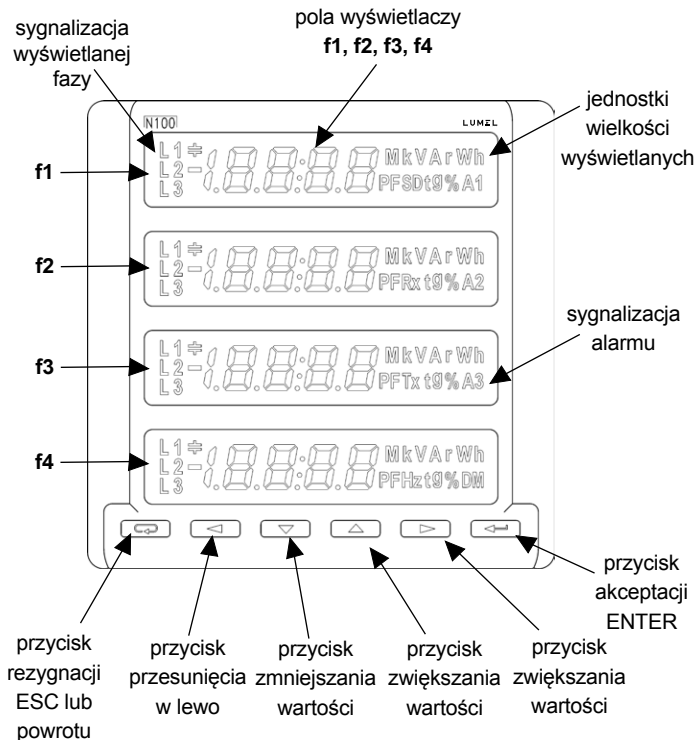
sygnalizacja wyświetlanej fazy

pola wyświetlaczy
**f1, f2, f3, f4**

jednostki wielkości wyświetlanych

N100

LUMEL

f1

L1 L2 L3 1.8.8:8.8 MkVArWh PFSDtg%A1

f2

L1 L2 L3 1.8.8:8.8 MkVArWh PFRxtg%A2

sygnalizacja alarmu

f3

L1 L2 L3 1.8.8:8.8 MkVArWh PFTxtg%A3

f4

L1 L2 L3 1.8.8:8.8 MkVArWh PFHztg%DM

przycisk akceptacji ENTER

przycisk rezygnacji ESC lub powrotu

przycisk przesunięcia w lewo

przycisk zmniejszania wartości

przycisk zwiększania wartości

przycisk zwiększania wartości